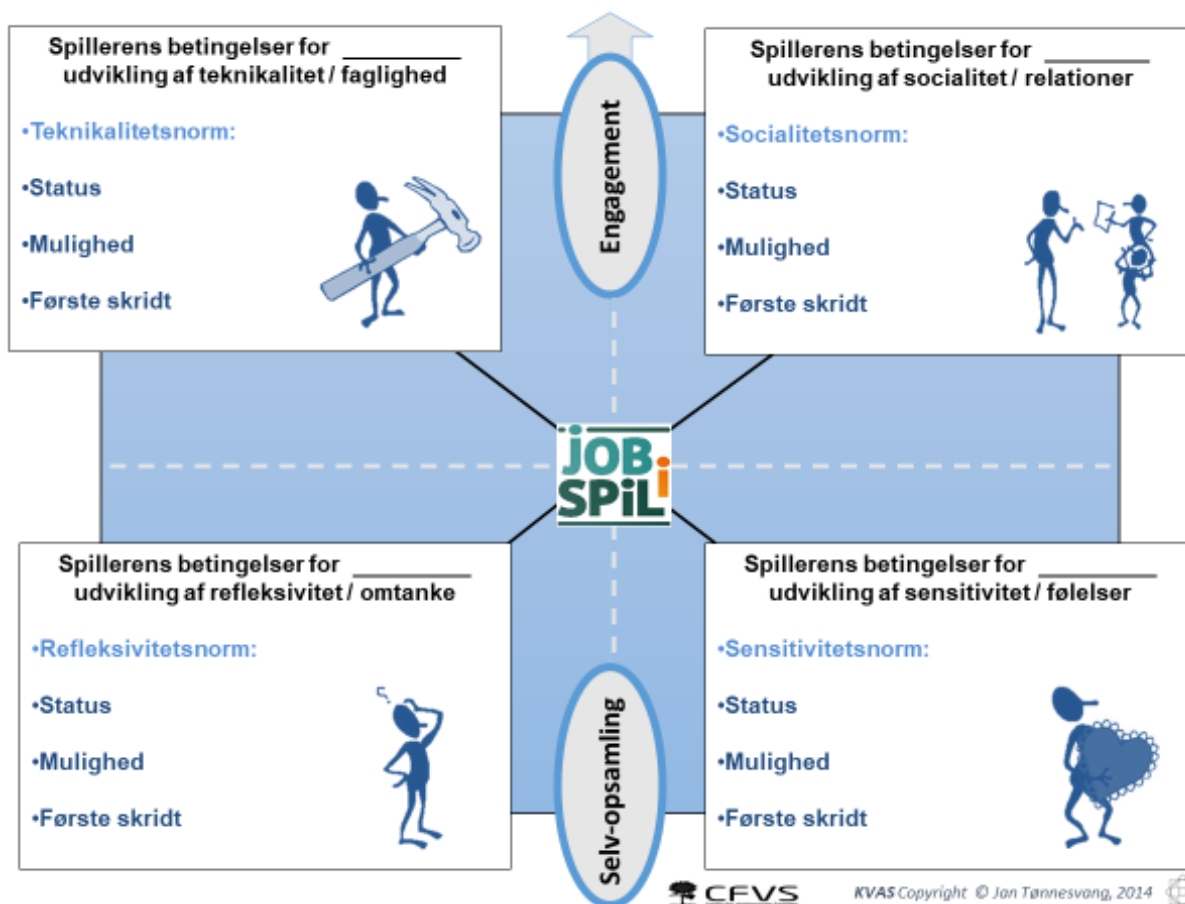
Spillerens betingelser for ________ udvikling af teknikalitet / faglighed

•Teknikalitetsnorm:

•Status

•Mulighed

•Første skridt

Engagement

Spillerens betingelser for ________ udvikling af socialitet / relationer

•Socialitetsnorm:

•Status

•Mulighed

•Første skridt

JOB i SPiL

Spillerens betingelser for ________ udvikling af refleksivitet / omtanke

•Refleksivitetsnorm:

•Status

•Mulighed

•Første skridt

Selv-opsamling

Spillerens betingelser for ________ udvikling af sensitivitet / følelser

•Sensitivitetsnorm:

•Status

•Mulighed

•Første skridt

CFVS

KVAS Copyright © Jan Tønnesvang, 2014